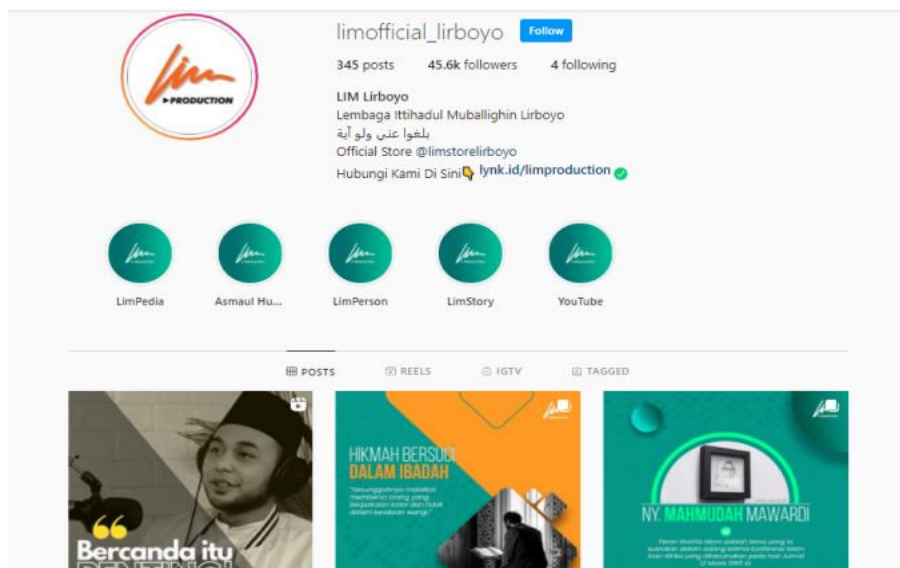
LIM PRODUCTION

limofficial_lirboyo Follow

345 posts 45.6k followers 4 following

LIM Lirboyo
Lembaga Ittihadul Muballighin Lirboyo
بلغوا عني ولو آية
Official Store @limstorelirboyo
Hubungi Kami Di Sini👇 lynk.id/limproduction

LimPedia
Asmaul Hu...
LimPerson
LimStory
YouTube

POSTS REELS IGTV TAGGED

Bercanda itu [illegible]

HIKMAH BERSUCI DALAM IBADAH

NY. MAHMUDAH MAWARDI